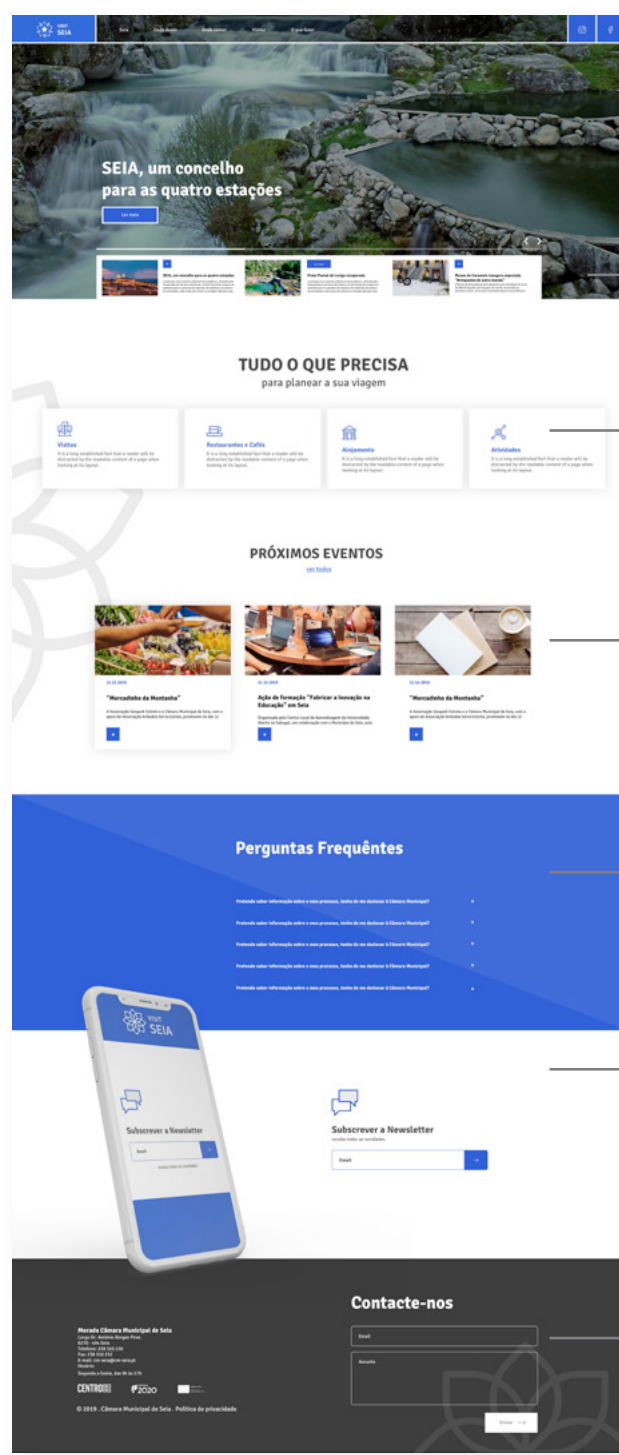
VISIT SEIA

Seia   Onde dormir   Onde comer   Visitar   O que fazer

SEIA, um concelho para as quatro estações

Ler mais

SEIA, um concelho para as quatro estações

Praia Fluvial de Loriga recuperada

Museu do Brinquedo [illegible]

TUDO O QUE PRECISA
para planear a sua viagem

Visitas
It is a long established fact that a reader will be distracted by the readable content of a page when looking at its layout.

Restaurantes e Cafés
It is a long established fact that a reader will be distracted by the readable content of a page when looking at its layout.

Alojamento
It is a long established fact that a reader will be distracted by the readable content of a page when looking at its layout.

Atividades
It is a long established fact that a reader will be distracted by the readable content of a page when looking at its layout.

PRÓXIMOS EVENTOS
ver todos

11.12.2019
"Mercadinho da Montanha"
A Associação Geopark Estrela e a Câmara Municipal de Seia, com o apoio da Associação Ambiente Serra Estrela, promovem no dia 12

11.12.2019
Ação de formação "Fabricar a Inovação na Educação" em Seia
Organizada pelo Centro Local de Aprendizagem da Universidade Aberta no Sabugal, em colaboração com o Município de Seia, esta

11.12.2019
"Mercadinho da Montanha"
A Associação Geopark Estrela e a Câmara Municipal de Seia, com o apoio da Associação Ambiente Serra Estrela, promovem no dia 12

Perguntas Frequêntes

Pretende saber informação sobre o meu processo, tenho de me deslocar à Câmara Municipal?
Pretende saber informação sobre o meu processo, tenho de me deslocar à Câmara Municipal?
Pretende saber informação sobre o meu processo, tenho de me deslocar à Câmara Municipal?
Pretende saber informação sobre o meu processo, tenho de me deslocar à Câmara Municipal?
Pretende saber informação sobre o meu processo, tenho de me deslocar à Câmara Municipal?

VISIT SEIA
Subscrever a Newsletter
Email
receba todas as novidades

Subscrever a Newsletter
receba todas as novidades
Email

Contacte-nos

Morada Câmara Municipal de Seia
Largo Dr. António Borges Pires
6270 - 494 Seia
Telefone: 238 310 230
Fax: 238 310 232
E-mail: cm-seia@cm-seia.pt
Horário:
Segunda a Sexta, das 9h às 17h

CENTRO 2020

© 2019 . Câmara Municipal de Seia . Política de privacidade

Email
Assunto
Enviar